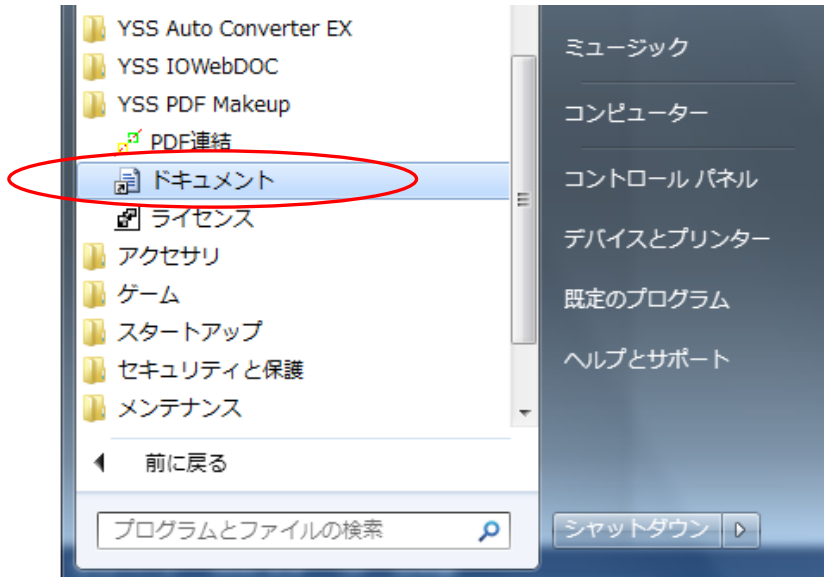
YSS Auto Converter EX
YSS IOWebDOC
YSS PDF Makeup
PDF連結
ドキュメント
ライセンス
アクセサリ
ゲーム
スタートアップ
セキュリティと保護
メンテナンス

前に戻る

プログラムとファイルの検索

ミュージック
コンピューター
コントロール パネル
デバイスとプリンター
既定のプログラム
ヘルプとサポート

シャットダウン